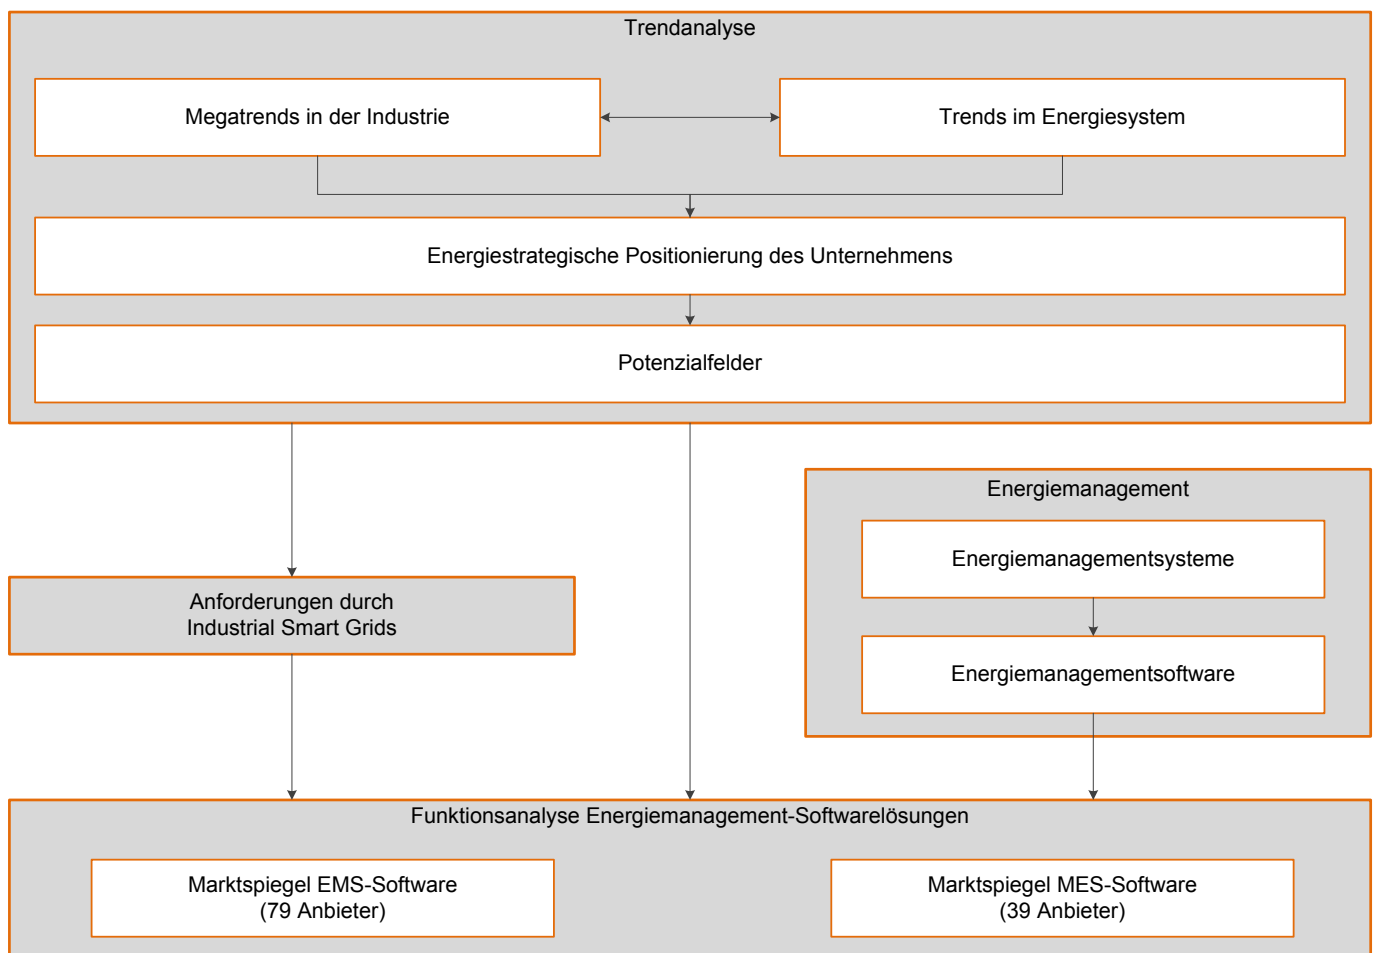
Trendanalyse

Megatrends in der Industrie

Trends im Energiesystem

Energiestrategische Positionierung des Unternehmens

Potenzialfelder

Energiemanagement

Energiemanagementsysteme

Energiemanagementsoftware

Anforderungen durch Industrial Smart Grids

Funktionsanalyse Energiemanagement-Softwarelösungen

Marktspiegel EMS-Software (79 Anbieter)

Marktspiegel MES-Software (39 Anbieter)